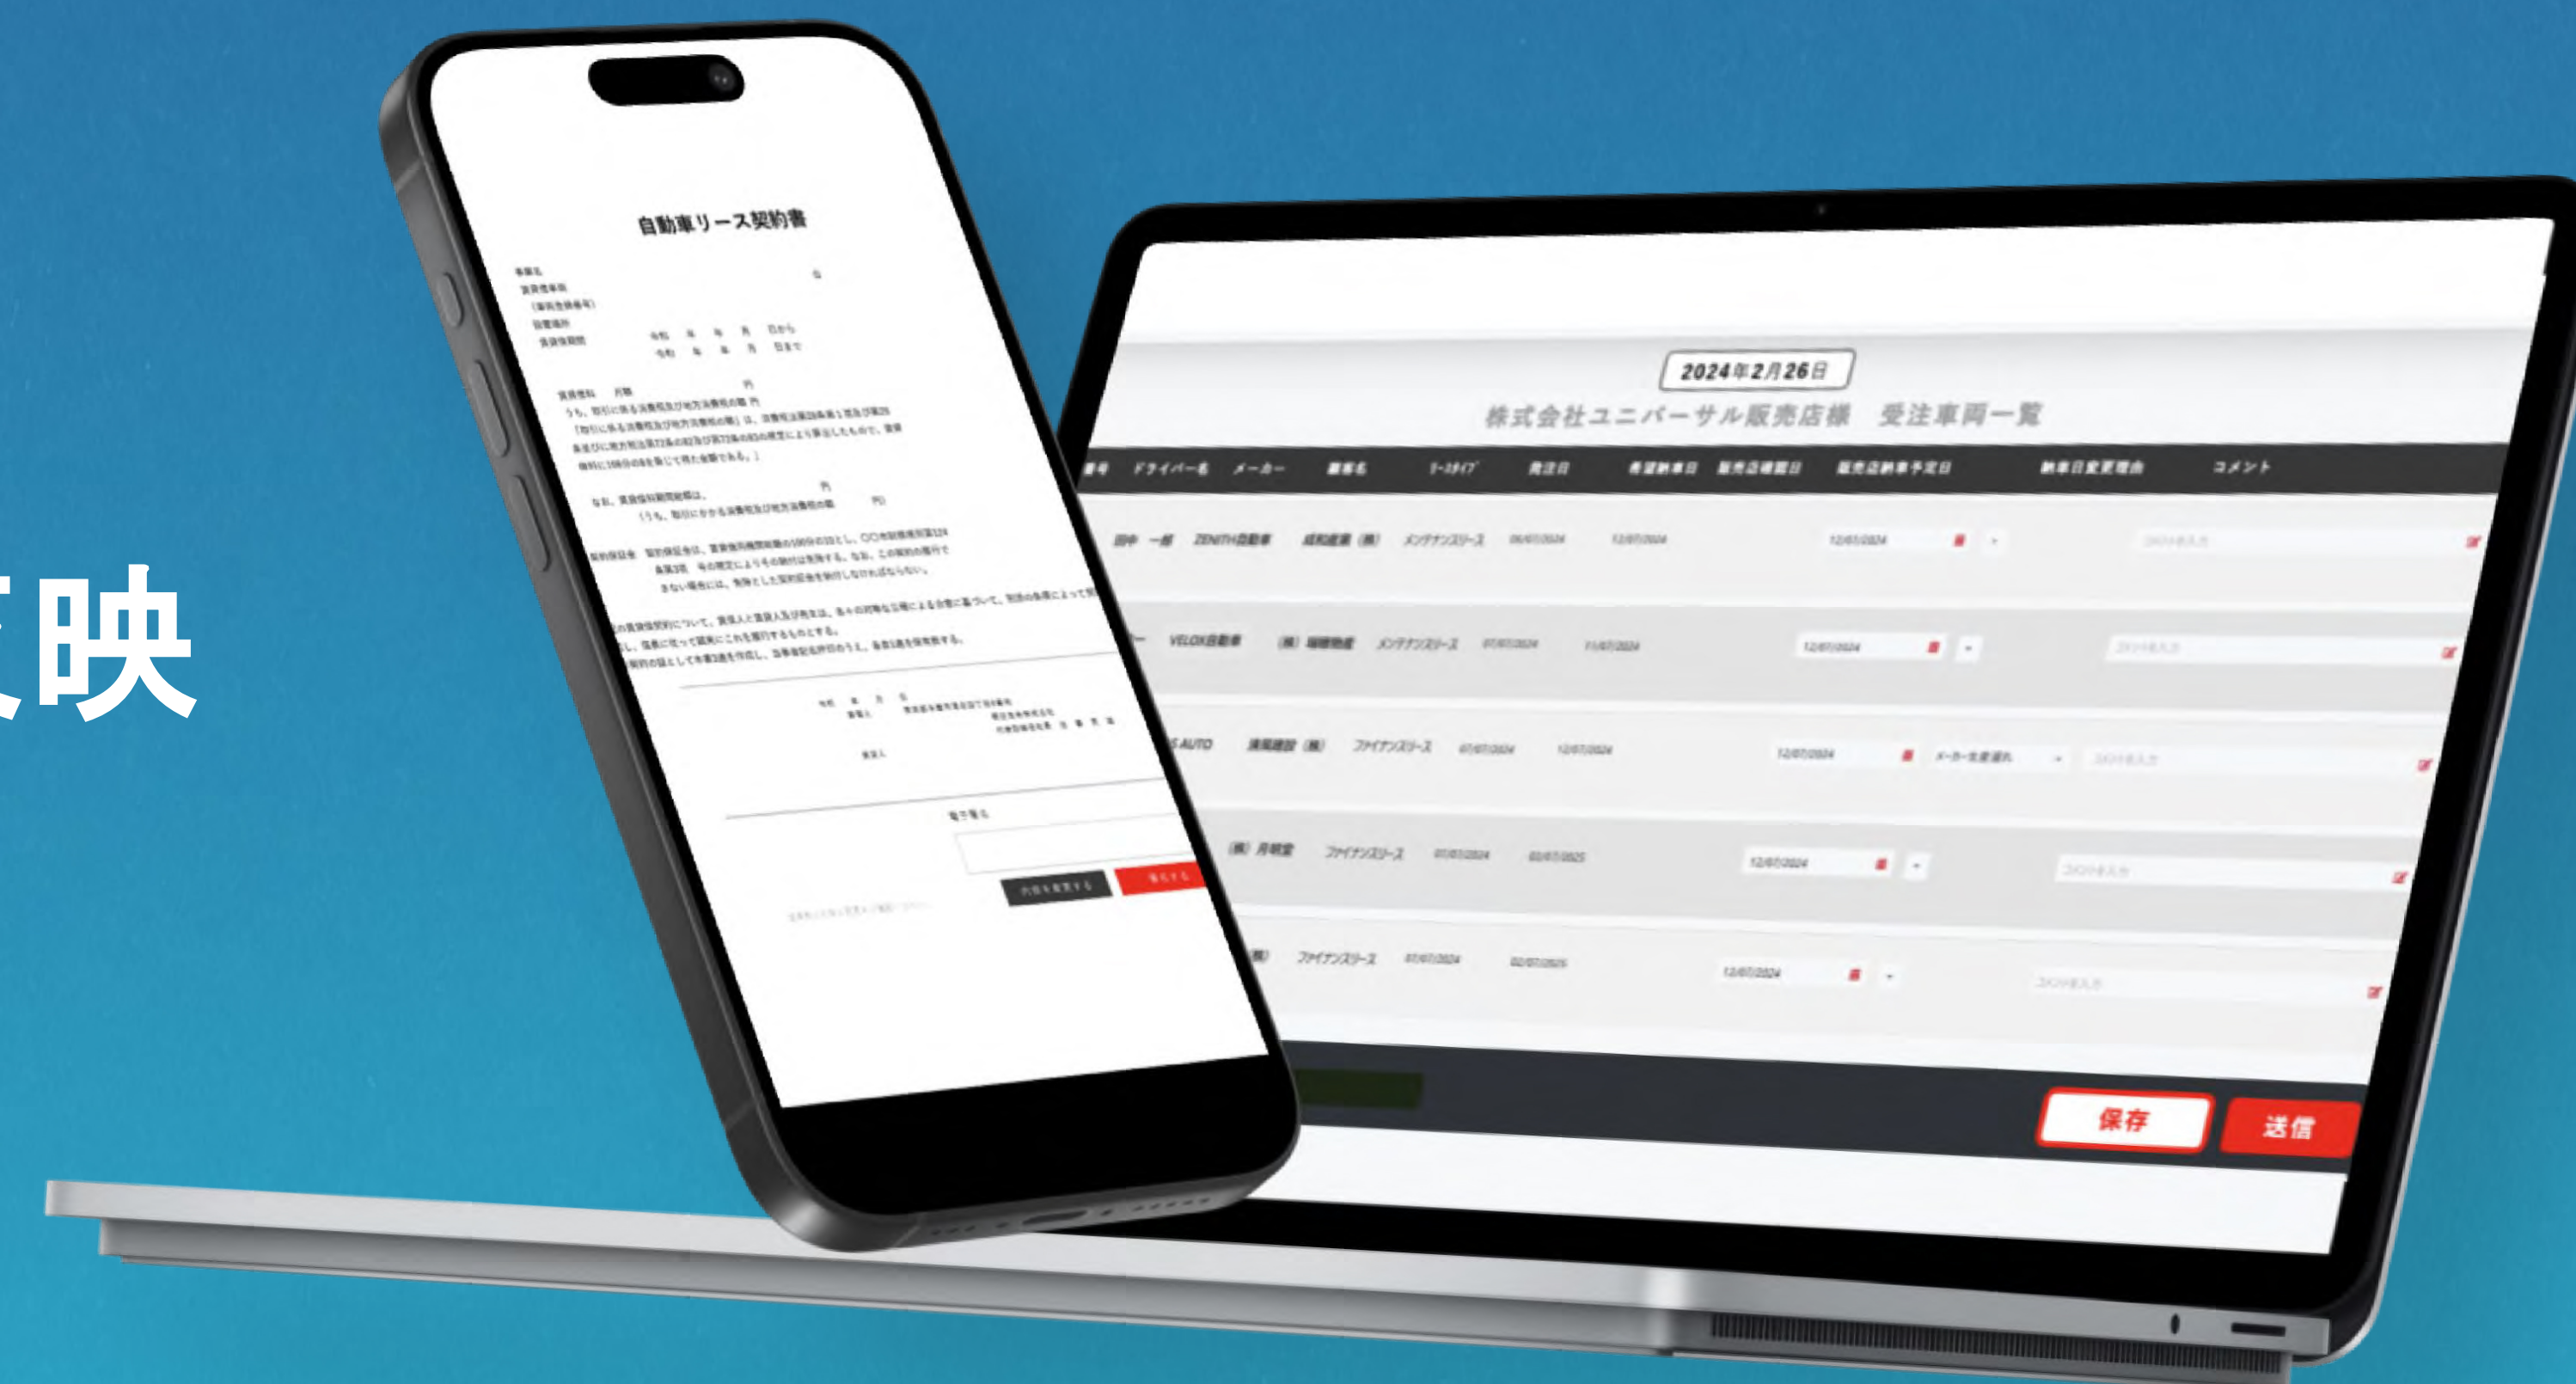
反映

自動車リース契約書

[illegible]

2024年2月26日

株式会社ユニバーサル販売店様　受注車両一覧

| 番号 | ドライバー名 | メーカー | 顧客名 | リースタイプ | 発注日 | 希望納車日 | 販売店確認日 | 販売店納車予定日 | 納車日変更理由 | コメント |
|---|---|---|---|---|---|---|---|---|---|---|
| | 田中 一郎 | ZENITH自動車 | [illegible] | メンテナンスリース | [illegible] | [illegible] | | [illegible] | | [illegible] |
| | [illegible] | VELOX自動車 | (株) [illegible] | メンテナンスリース | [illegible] | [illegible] | | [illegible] | | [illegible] |
| | | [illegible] AUTO | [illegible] (株) | ファイナンスリース | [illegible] | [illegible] | | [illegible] | メーカー生産遅れ | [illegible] |
| | | | (株) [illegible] | ファイナンスリース | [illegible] | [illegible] | | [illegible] | | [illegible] |
| | | | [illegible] | ファイナンスリース | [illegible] | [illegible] | | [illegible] | | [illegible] |

保存
送信